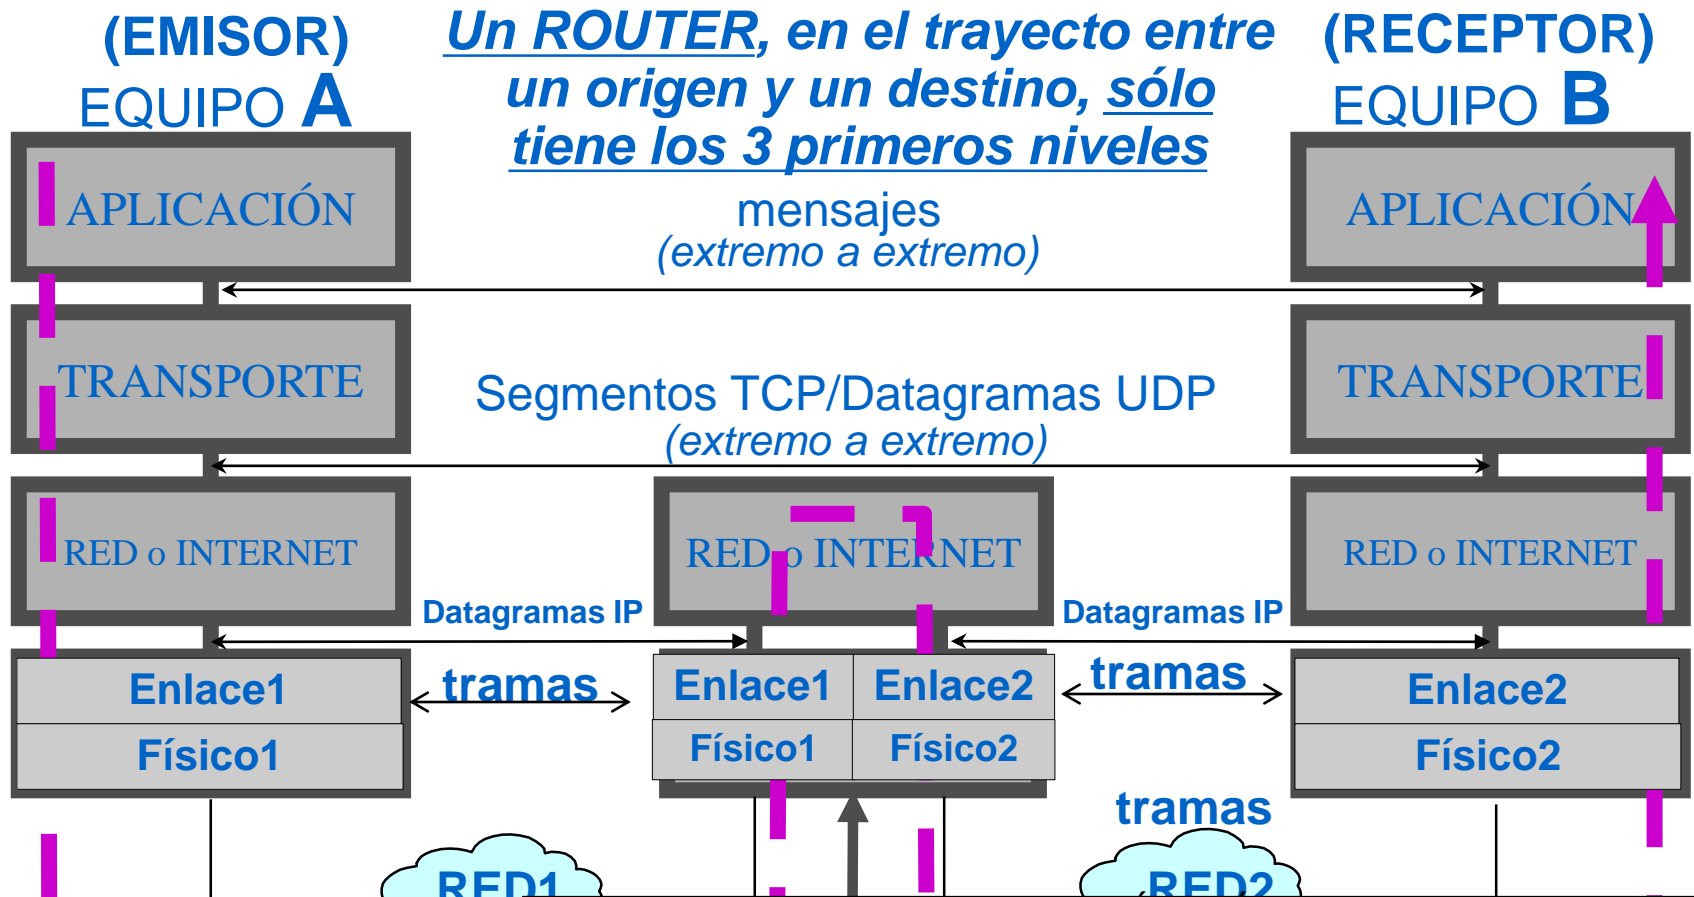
(EMISOR)
EQUIPO A

Un ROUTER, en el trayecto entre un origen y un destino, sólo tiene los 3 primeros niveles

(RECEPTOR)
EQUIPO B

APLICACIÓN

mensajes
(extremo a extremo)

APLICACIÓN

TRANSPORTE

Segmentos TCP/Datagramas UDP
(extremo a extremo)

TRANSPORTE

RED o INTERNET

RED o INTERNET

RED o INTERNET

Datagramas IP

Datagramas IP

Enlace1
Físico1

tramas

| Enlace1 | Enlace2 |
|---|---|
| Físico1 | Físico2 |

tramas

Enlace2
Físico2

tramas

RED1

RED2